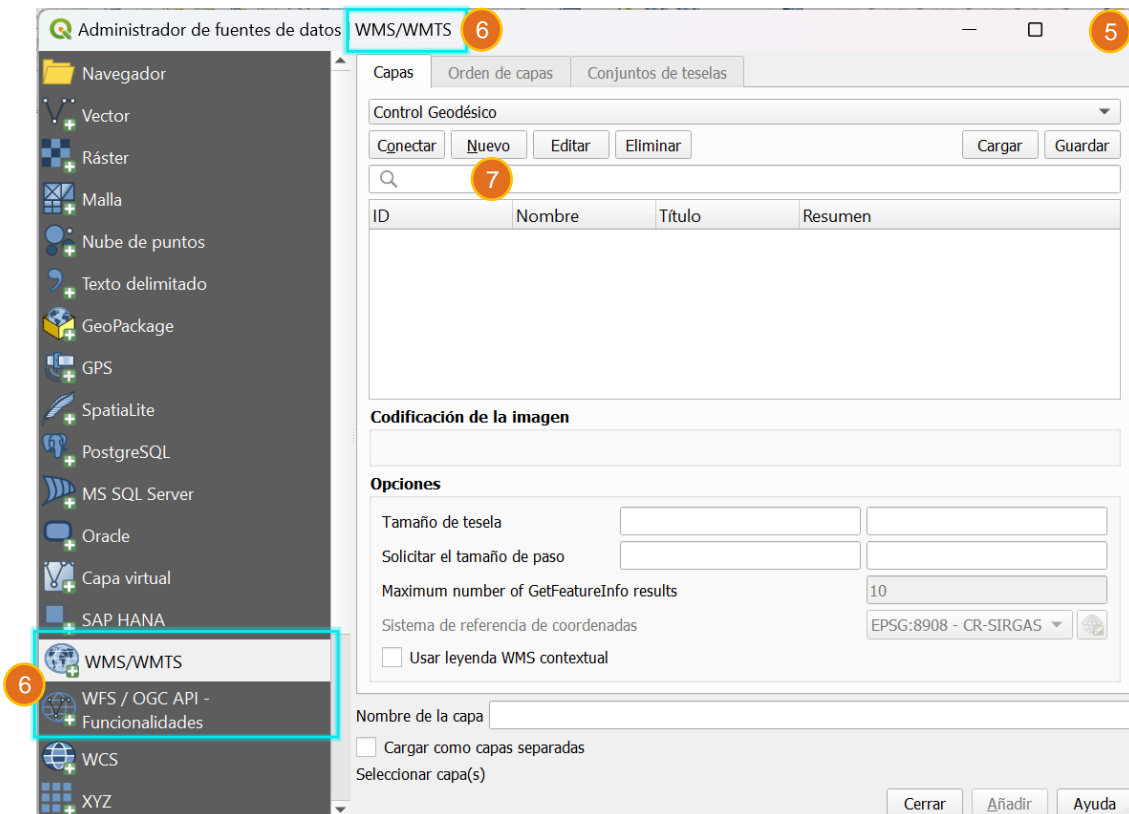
Administrador de fuentes de datos WMS/WMTS 6

5

Navegador
Vector
Ráster
Malla
Nube de puntos
Texto delimitado
GeoPackage
GPS
SpatiaLite
PostgreSQL
MS SQL Server
Oracle
Capa virtual
SAP HANA
WMS/WMTS
6
WFS / OGC API - Funcionalidades
WCS
XYZ

Capas | Orden de capas | Conjuntos de teselas

Control Geodésico

Conectar | Nuevo | Editar | Eliminar | Cargar | Guardar

7

| ID | Nombre | Título | Resumen |
|---|---|---|---|

Codificación de la imagen

Opciones

Tamaño de tesela

Solicitar el tamaño de paso

Maximum number of GetFeatureInfo results 10

Sistema de referencia de coordenadas EPSG:8908 - CR-SIRGAS

Usar leyenda WMS contextual

Nombre de la capa

Cargar como capas separadas

Seleccionar capa(s)

Cerrar | Añadir | Ayuda